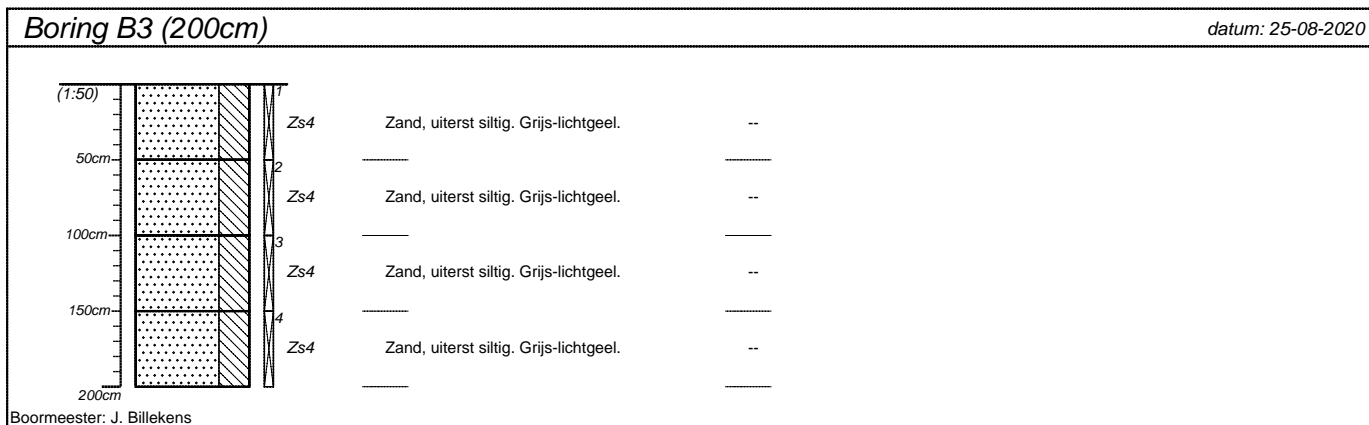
Boring B3 (200cm)

datum: 25-08-2020

(1:50)

50cm

100cm

150cm

200cm

1

Zs4 Zand, uiterst siltig. Grijs-lichtgeel. --

2

Zs4 Zand, uiterst siltig. Grijs-lichtgeel. --

3

Zs4 Zand, uiterst siltig. Grijs-lichtgeel. --

4

Zs4 Zand, uiterst siltig. Grijs-lichtgeel. --

Boormeester: J. Billekens